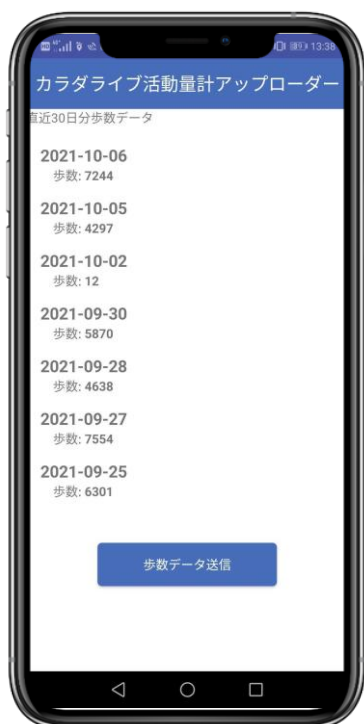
13:38

カラダライブ活動量計アップローダー

直近30日分歩数データ

2021-10-06
歩数: 7244

2021-10-05
歩数: 4297

2021-10-02
歩数: 12

2021-09-30
歩数: 5870

2021-09-28
歩数: 4638

2021-09-27
歩数: 7554

2021-09-25
歩数: 6301

歩数データ送信